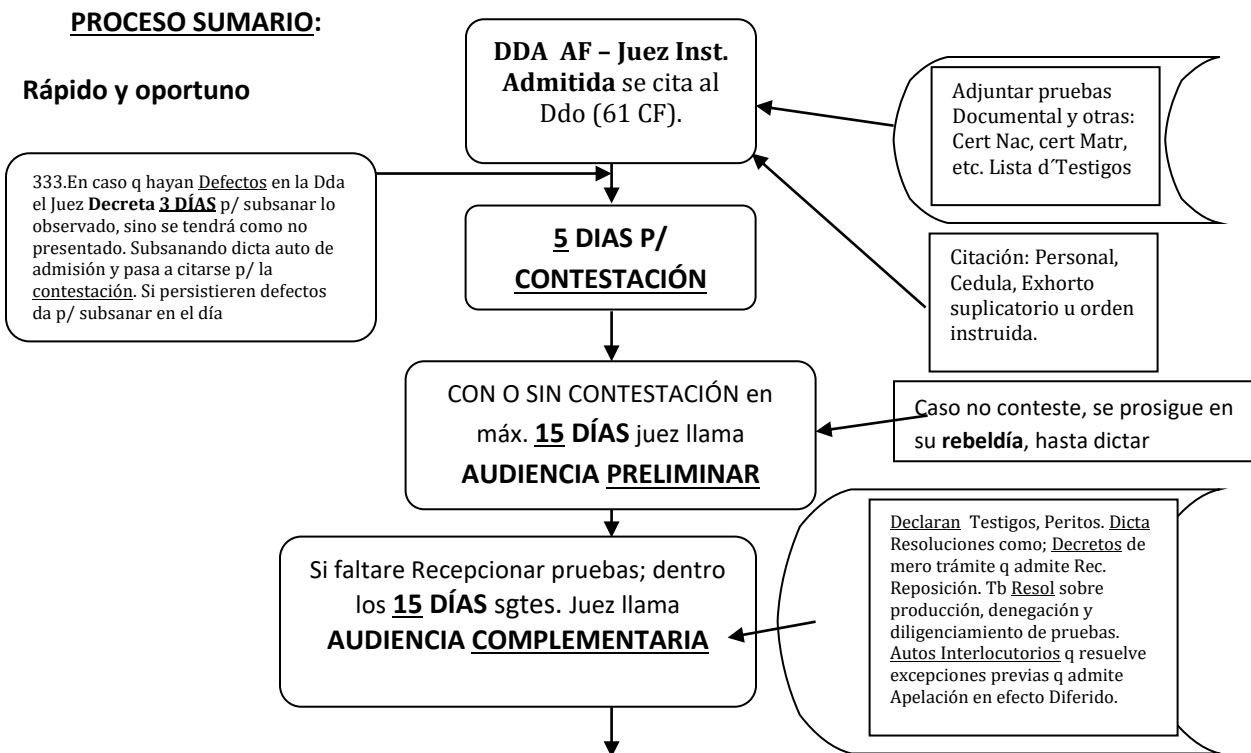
PROCESO SUMARIO:

Rápido y oportuno

DDA AF – Juez Inst. Admitida se cita al Ddo (61 CF).

Adjuntar pruebas Documental y otras: Cert Nac, cert Matr, etc. Lista d´Testigos

333.En caso q hayan Defectos en la Dda el Juez Decreta 3 DÍAS p/ subsanar lo observado, sino se tendrá como no presentado. Subsanando dicta auto de admisión y pasa a citarse p/ la contestación. Si persistieren defectos da p/ subsanar en el día

5 DIAS P/ CONTESTACIÓN

Citación: Personal, Cedula, Exhorto suplicatorio u orden instruida.

CON O SIN CONTESTACIÓN en máx. 15 DÍAS juez llama AUDIENCIA PRELIMINAR

Caso no conteste, se prosigue en su rebeldía, hasta dictar

Si faltare Recepcionar pruebas; dentro los 15 DÍAS sgtes. Juez llama AUDIENCIA COMPLEMENTARIA

Declaran Testigos, Peritos. Dicta Resoluciones como; Decretos de mero trámite q admite Rec. Reposición. Tb Resol sobre producción, denegación y diligenciamiento de pruebas. Autos Interlocutorios q resuelve excepciones previas q admite Apelación en efecto Diferido.